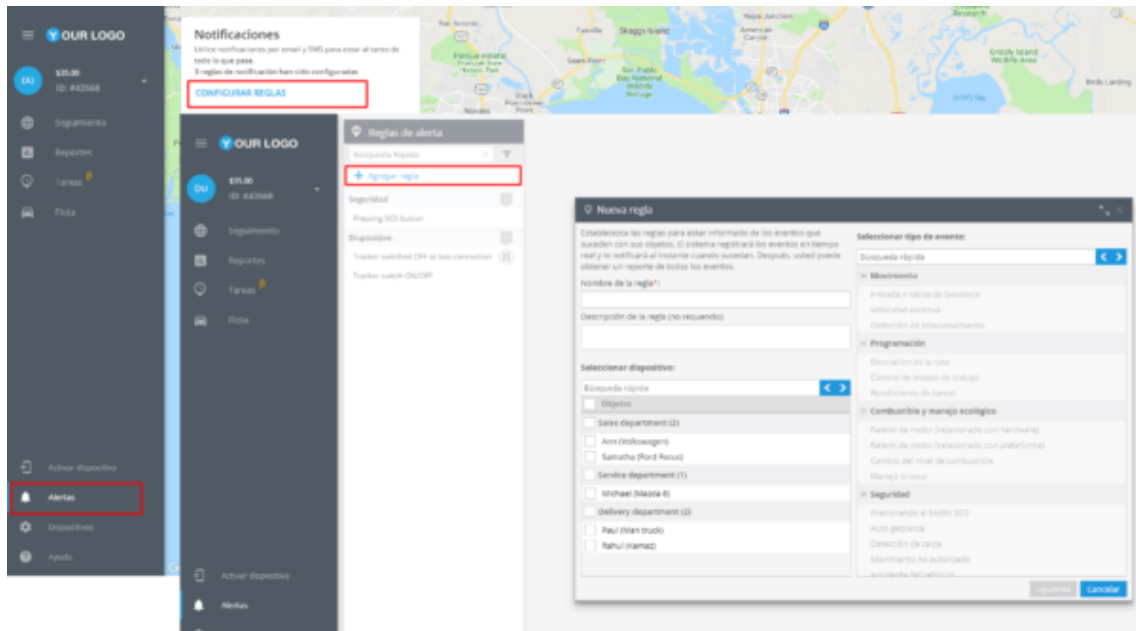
YOUR LOGO

DU $35.00
ID: #43568

Seguimiento
Reportes
Tareas
Flota

Activar dispositivo
Alertas
Dispositivos
Ayuda

Notificaciones
Utilice notificaciones por email y SMS para estar al tanto de todo lo que pase.
3 reglas de notificación han sido configuradas
CONFIGURAR REGLAS

YOUR LOGO

DU $35.00
ID: #43568

Seguimiento
Reportes
Tareas
Flota

Activar dispositivo
Alertas

Reglas de alerta
Búsqueda Rápida
+ Agregar regla
Seguridad
Pressing SOS button
Dispositivo
Tracker switched OFF or lost connection
Tracker switch ON/OFF

Nueva regla
Establezca las reglas para estar informado de los eventos que suceden con sus objetos. El sistema registrará los eventos en tiempo real y le notificará al instante cuando sucedan. Después, usted puede obtener un reporte de todos los eventos.
Nombre de la regla*:
Descripción de la regla (no requerido):
Seleccionar dispositivo:
Búsqueda rápida
Objetos
Sales department (2)
Ann (Volkswagen)
Samatha (Ford Focus)
Service department (1)
Michael (Mazda 6)
Delivery department (2)
Paul (Man truck)
Rahul (Kamaz)

Seleccionar tipo de evento:
Búsqueda rápida
Movimiento
Entrada o salida de geocerca
Velocidad excesiva
Detección de estacionamiento
Programación
Desviación de la ruta
Cambio de estado de trabajo
Rendimiento de tareas
Combustible y manejo ecológico
Ralentí de motor (relacionado con hardware)
Ralentí de motor (relacionado con plataforma)
Cambio del nivel de combustible
Manejo brusco
Seguridad
Presionando el botón SOS
Auto geocerca
Detección de caída
Movimiento no autorizado
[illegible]

Siguiente
Cancelar